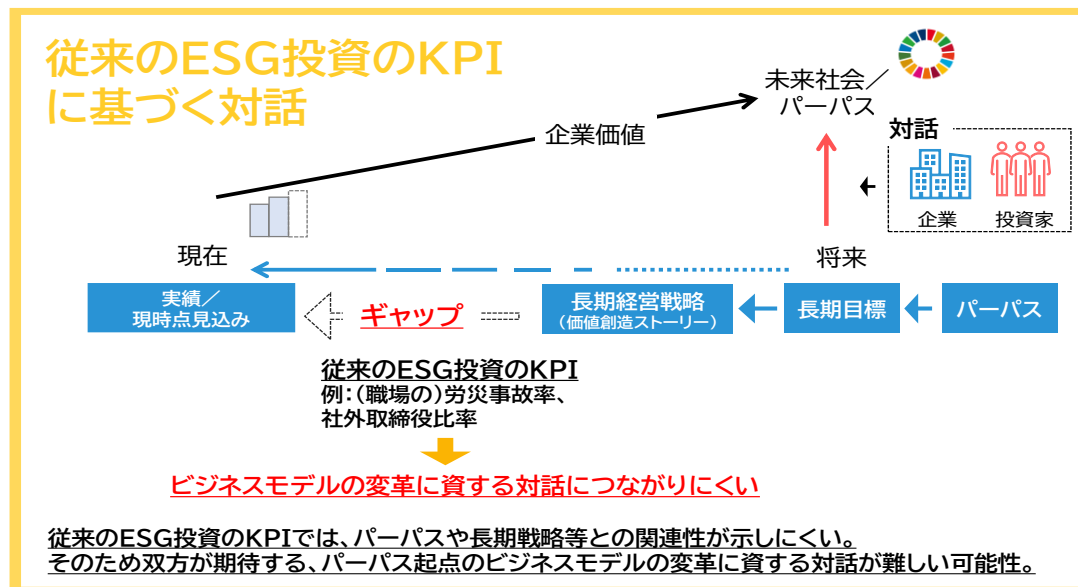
従来のESG投資のKPIに基づく対話

未来社会／パーパス

企業価値

対話

企業　投資家

現在

将来

実績／現時点見込み

ギャップ

長期経営戦略（価値創造ストーリー）

長期目標

パーパス

従来のESG投資のKPI
例：（職場の）労災事故率、社外取締役比率

ビジネスモデルの変革に資する対話につながりにくい

従来のESG投資のKPIでは、パーパスや長期戦略等との関連性が示しにくい。
そのため双方が期待する、パーパス起点のビジネスモデルの変革に資する対話が難しい可能性。